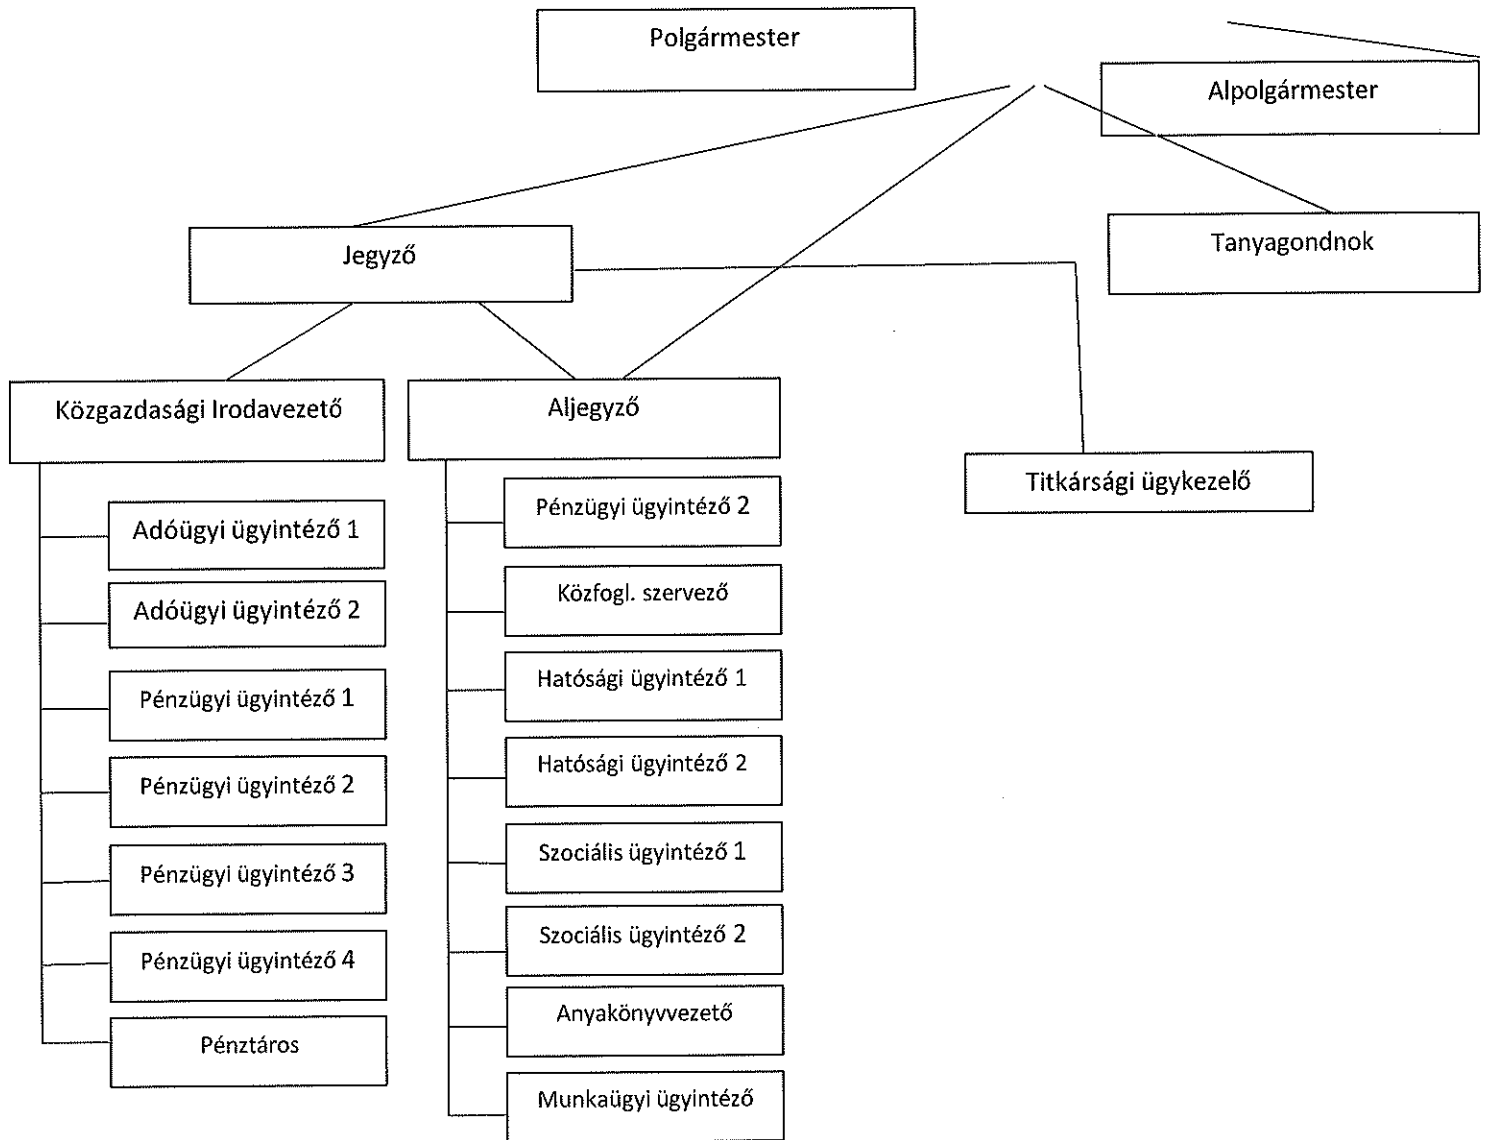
Polgármester

Alpolgármester

Jegyző

Tanyagondnok

Közgazdasági Irodavezető

Aljegyző

Titkársági ügykezelő

Adóügyi ügyintéző 1

Adóügyi ügyintéző 2

Pénzügyi ügyintéző 1

Pénzügyi ügyintéző 2

Pénzügyi ügyintéző 3

Pénzügyi ügyintéző 4

Pénztáros

Pénzügyi ügyintéző 2

Közfogl. szervező

Hatósági ügyintéző 1

Hatósági ügyintéző 2

Szociális ügyintéző 1

Szociális ügyintéző 2

Anyakönyvvezető

Munkaügyi ügyintéző